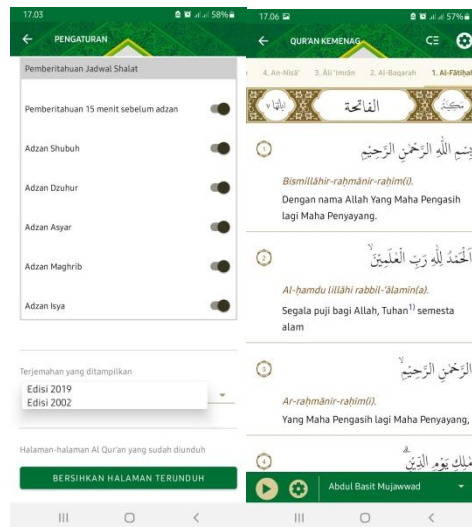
17.03
58%
PENGATURAN

Pemberitahuan Jadwal Shalat

Pemberitahuan 15 menit sebelum adzan

Adzan Shubuh

Adzan Dzuhur

Adzan Asyar

Adzan Maghrib

Adzan Isya

Terjemahan yang ditampilkan
Edisi 2019
Edisi 2002

Halaman-halaman Al Qur'an yang sudah diunduh

BERSIHKAN HALAMAN TERUNDUH

17.06
57%
QUR'AN KEMENAG

4. An-Nisā' 3. Āli 'Imrān 2. Al-Baqarah 1. Al-Fātihah

آياتها ٧ الفاتحة مكية

1
بِسْمِ اللّٰهِ الرَّحْمٰنِ الرَّحِيْمِ
Bismillāhir-raḥmānir-raḥīm(i).
Dengan nama Allah Yang Maha Pengasih lagi Maha Penyayang.

2
اَلْحَمْدُ لِلّٰهِ رَبِّ الْعٰلَمِيْنَ
Al-ḥamdu lillāhi rabbil-'ālamīn(a).
Segala puji bagi Allah, Tuhan$^{1)}$ semesta alam

3
الرَّحْمٰنِ الرَّحِيْمِ
Ar-raḥmānir-raḥīm(i).
Yang Maha Pengasih lagi Maha Penyayang,

4
مٰلِكِ يَوْمِ الدِّيْنِ
Abdul Basit Mujawwad